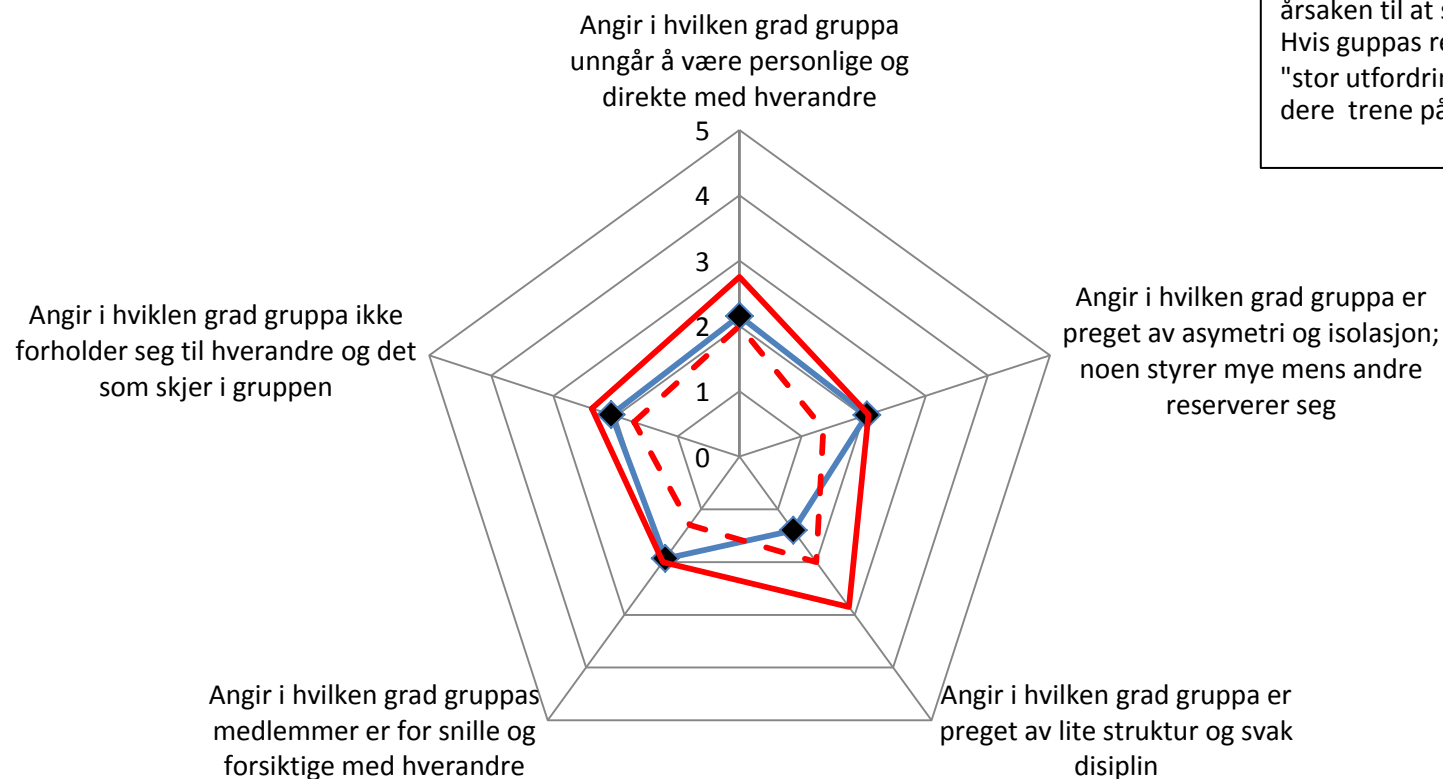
årsaken til at s
Hvis guppas re
"stor utfordrin
dere trene på

Angir i hvilken grad gruppa unngår å være personlige og direkte med hverandre

5
4
3
2
1
0

Angir i hvilken grad gruppa er preget av asymetri og isolasjon; noen styrer mye mens andre reserverer seg

Angir i hvilken grad gruppa er preget av lite struktur og svak disiplin

Angir i hvilken grad gruppas medlemmer er for snille og forsiktige med hverandre

Angir i hviklen grad gruppa ikke forholder seg til hverandre og det som skjer i gruppen